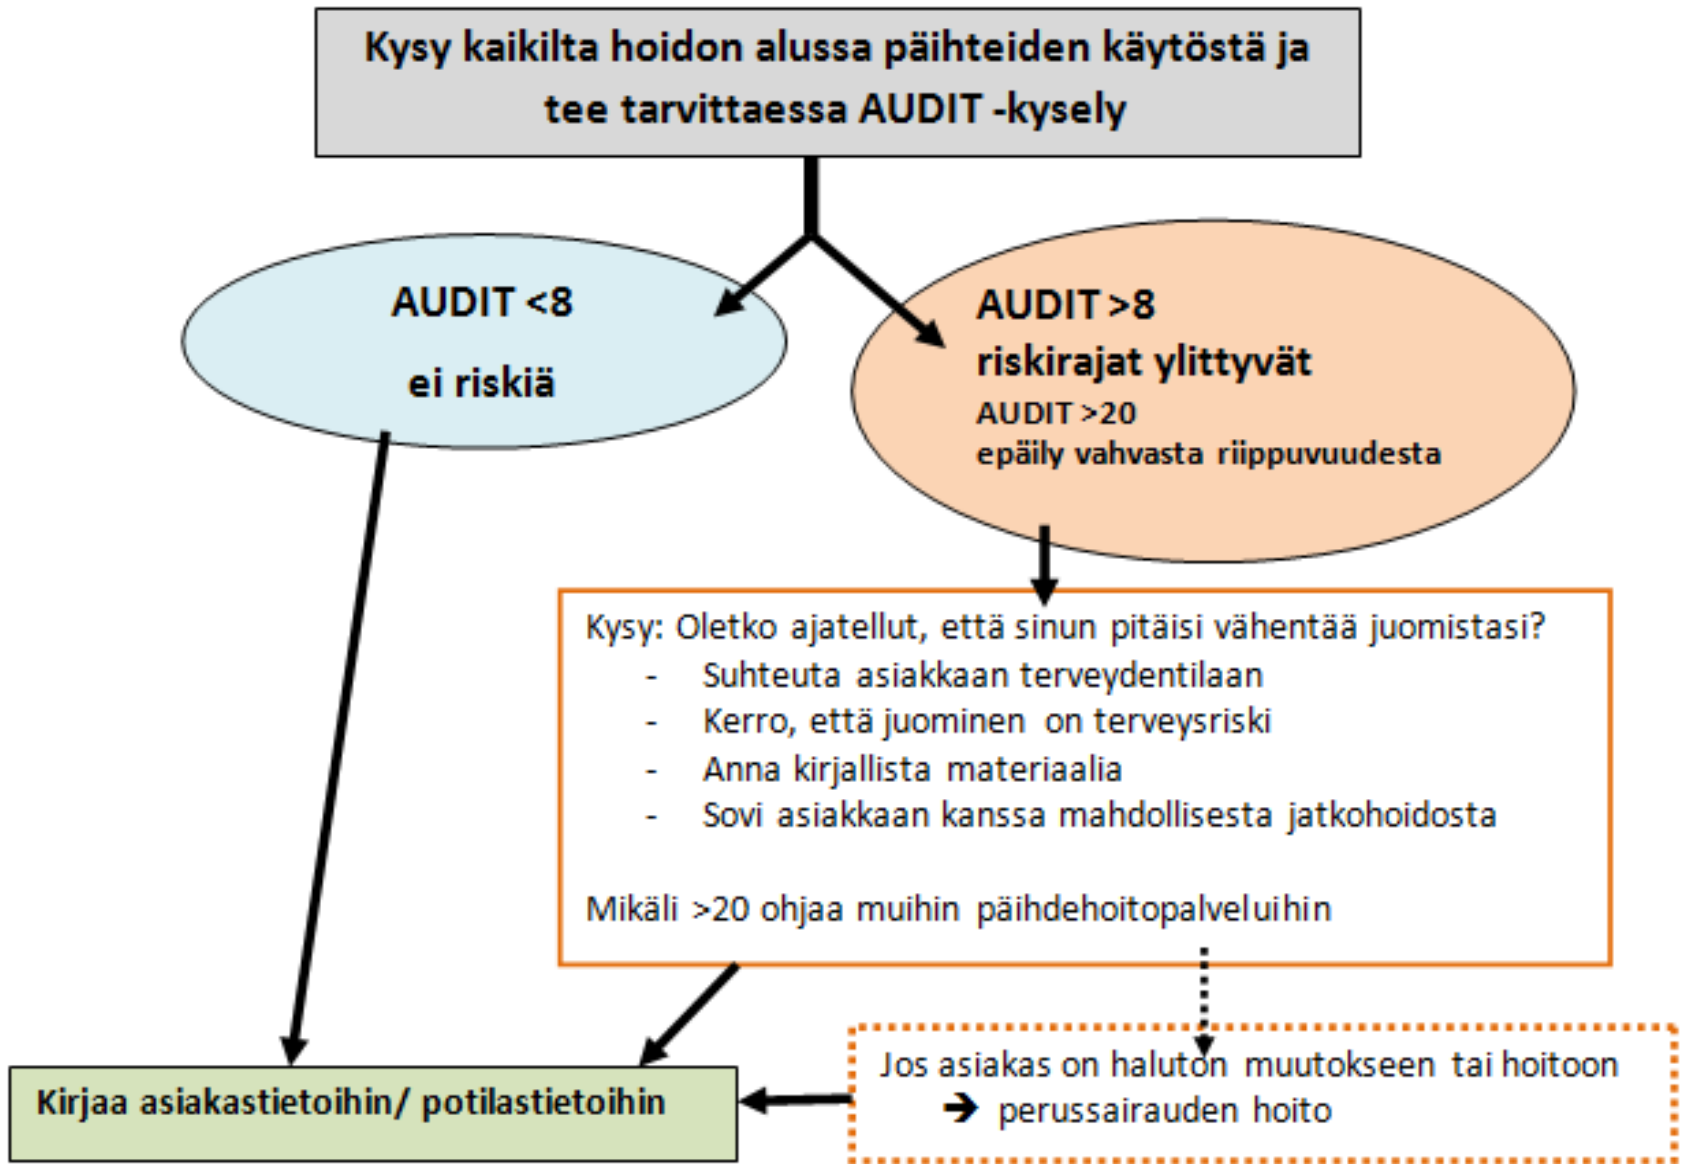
Kysy kaikilta hoidon alussa päihteiden käytöstä ja tee tarvittaessa AUDIT -kysely

AUDIT <8

ei riskiä

AUDIT >8
riskirajat ylittyvät
AUDIT >20
epäily vahvasta riippuvuudesta

Kysy: Oletko ajatellut, että sinun pitäisi vähentää juomistasi?
- Suhteuta asiakkaan terveydentilaan
- Kerro, että juominen on terveysriski
- Anna kirjallista materiaalia
- Sovi asiakkaan kanssa mahdollisesta jatkohoidosta

Mikäli >20 ohjaa muihin päihdehoitopalveluihin

Kirjaa asiakastietoihin/ potilastietoihin

Jos asiakas on haluton muutokseen tai hoitoon
➔ perussairauden hoito